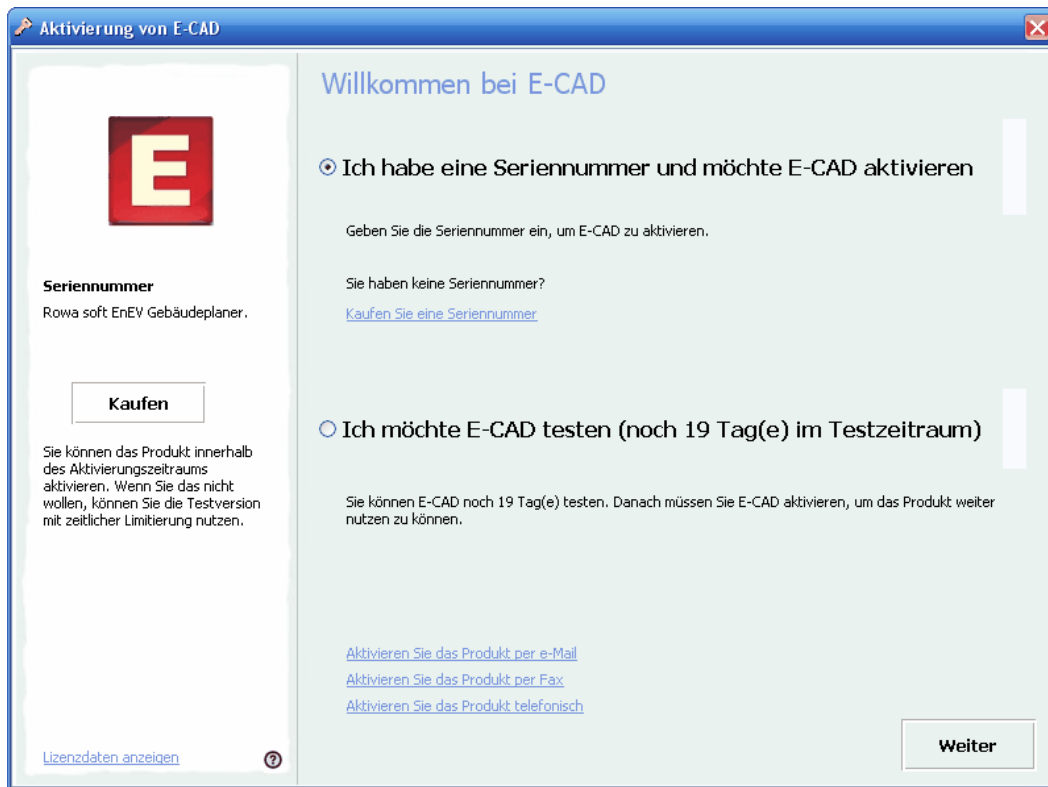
Aktivierung von E-CAD

E

Seriennummer
Rowa soft EnEV Gebäudeplaner.

Kaufen

Sie können das Produkt innerhalb des Aktivierungszeitraums aktivieren. Wenn Sie das nicht wollen, können Sie die Testversion mit zeitlicher Limitierung nutzen.

Lizenzdaten anzeigen

Willkommen bei E-CAD

Ich habe eine Seriennummer und möchte E-CAD aktivieren

Geben Sie die Seriennummer ein, um E-CAD zu aktivieren.

Sie haben keine Seriennummer?

Kaufen Sie eine Seriennummer

Ich möchte E-CAD testen (noch 19 Tag(e) im Testzeitraum)

Sie können E-CAD noch 19 Tag(e) testen. Danach müssen Sie E-CAD aktivieren, um das Produkt weiter nutzen zu können.

Aktivieren Sie das Produkt per e-Mail
Aktivieren Sie das Produkt per Fax
Aktivieren Sie das Produkt telefonisch

Weiter